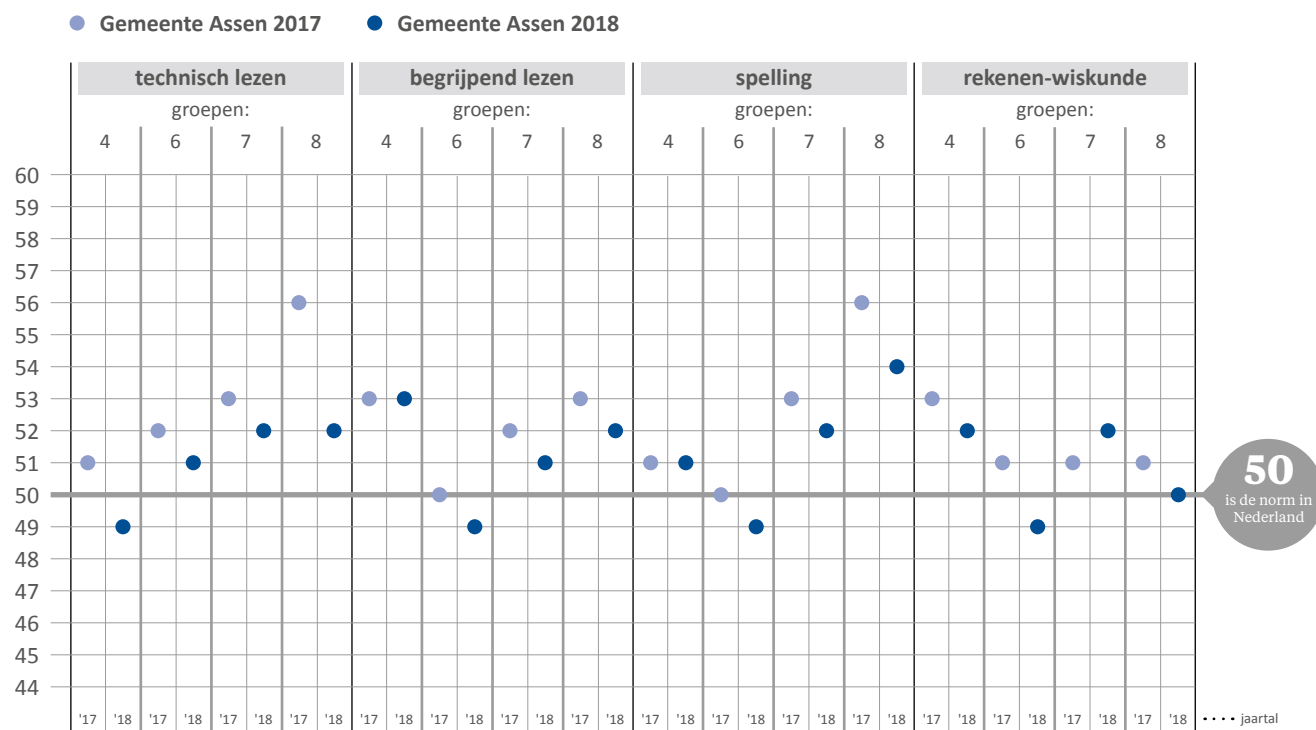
Gemeente Assen 2017 Gemeente Assen 2018

technisch lezen
groepen:
4 6 7 8

begrijpend lezen
groepen:
4 6 7 8

spelling
groepen:
4 6 7 8

rekenen-wiskunde
groepen:
4 6 7 8

60
59
58
57
56
55
54
53
52
51
50
49
48
47
46
45
44

'17 '18 '17 '18 '17 '18 '17 '18 '17 '18 '17 '18 '17 '18 '17 '18 '17 '18 '17 '18 '17 '18 '17 '18 '17 '18 '17 '18 '17 '18 '17 '18 jaartal

50
is de norm in Nederland